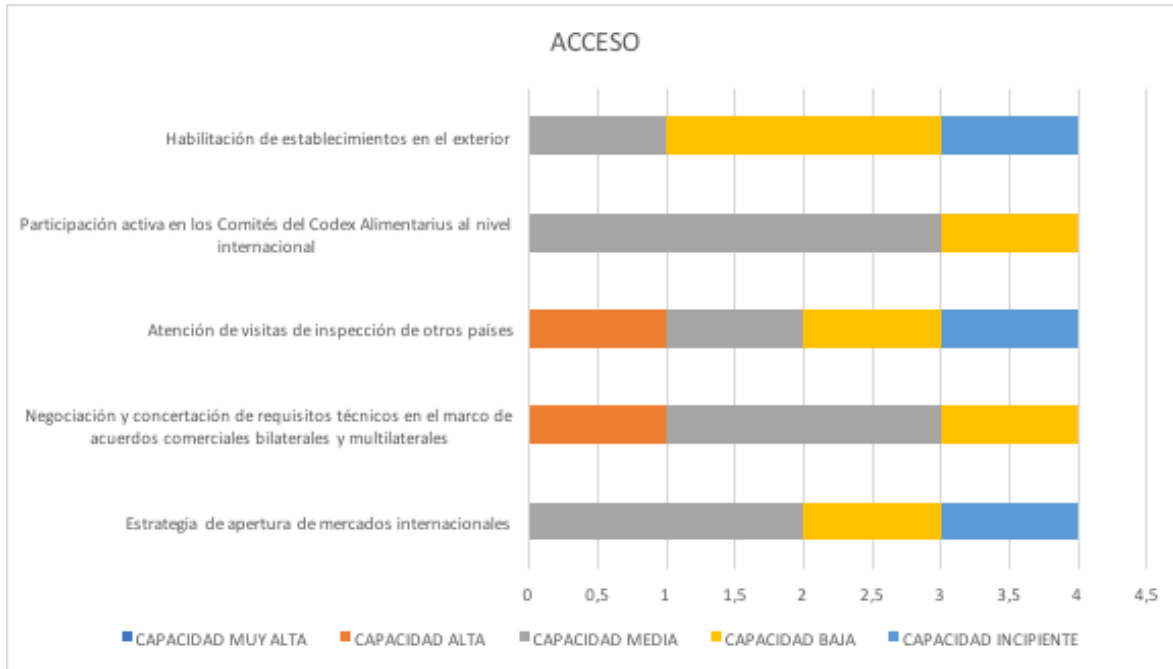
ACCESO

Habilitación de establecimientos en el exterior

Participación activa en los Comités del Codex Alimentarius al nivel internacional

Atención de visitas de inspección de otros países

Negociación y concertación de requisitos técnicos en el marco de acuerdos comerciales bilaterales y multilaterales

Estrategia de apertura de mercados internacionales

0 0,5 1 1,5 2 2,5 3 3,5 4 4,5

CAPACIDAD MUY ALTA CAPACIDAD ALTA CAPACIDAD MEDIA CAPACIDAD BAJA CAPACIDAD INCIPIENTE